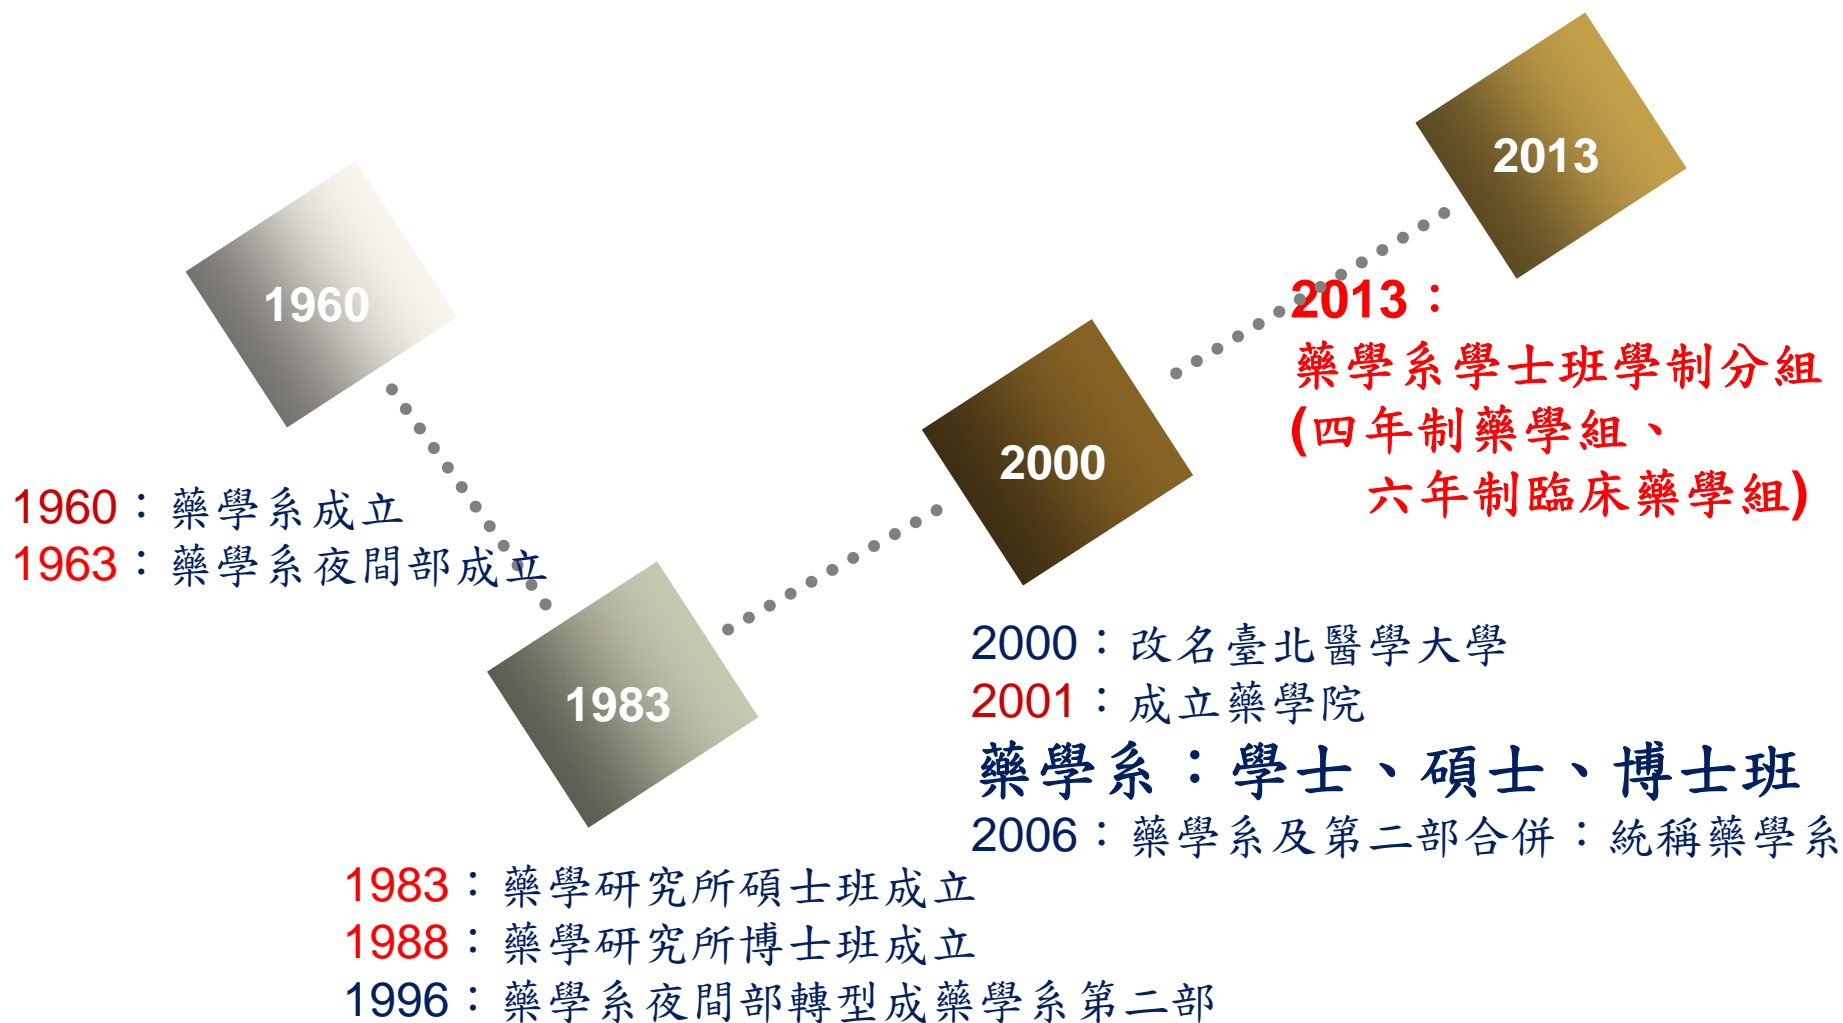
2013

1960

2013：
藥學系學士班學制分組
(四年制藥學組、
六年制臨床藥學組)

2000

1960：藥學系成立
1963：藥學系夜間部成立

1983

2000：改名臺北醫學大學
2001：成立藥學院
藥學系：學士、碩士、博士班
2006：藥學系及第二部合併：統稱藥學系

1983：藥學研究所碩士班成立
1988：藥學研究所博士班成立
1996：藥學系夜間部轉型成藥學系第二部